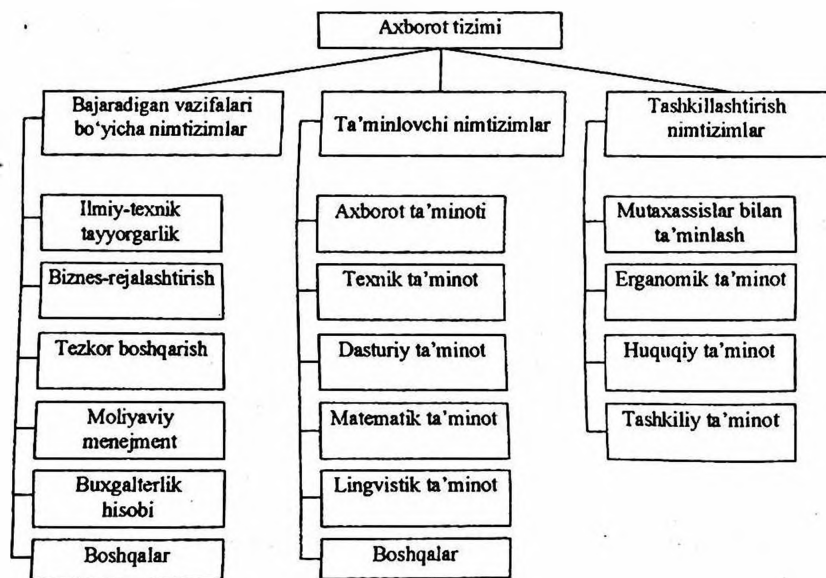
Axborot tizimi

Bajaradigan vazifalari bo'yicha nimtizimlar

Ta'minlovchi nimtizimlar

Tashkillashtirish nimtizimlar

Ilmiy-texnik tayyorgarlik

Biznes-rejalashtirish

Tezkor boshqarish

Moliyaviy menejment

Buxgalterlik hisobi

Boshqalar

Axborot ta'minoti

Texnik ta'minot

Dasturiy ta'minot

Matematik ta'minot

Lingvistik ta'minot

Boshqalar

Mutaxassislar bilan ta'minlash

Erganomik ta'minot

Huquqiy ta'minot

Tashkiliy ta'minot